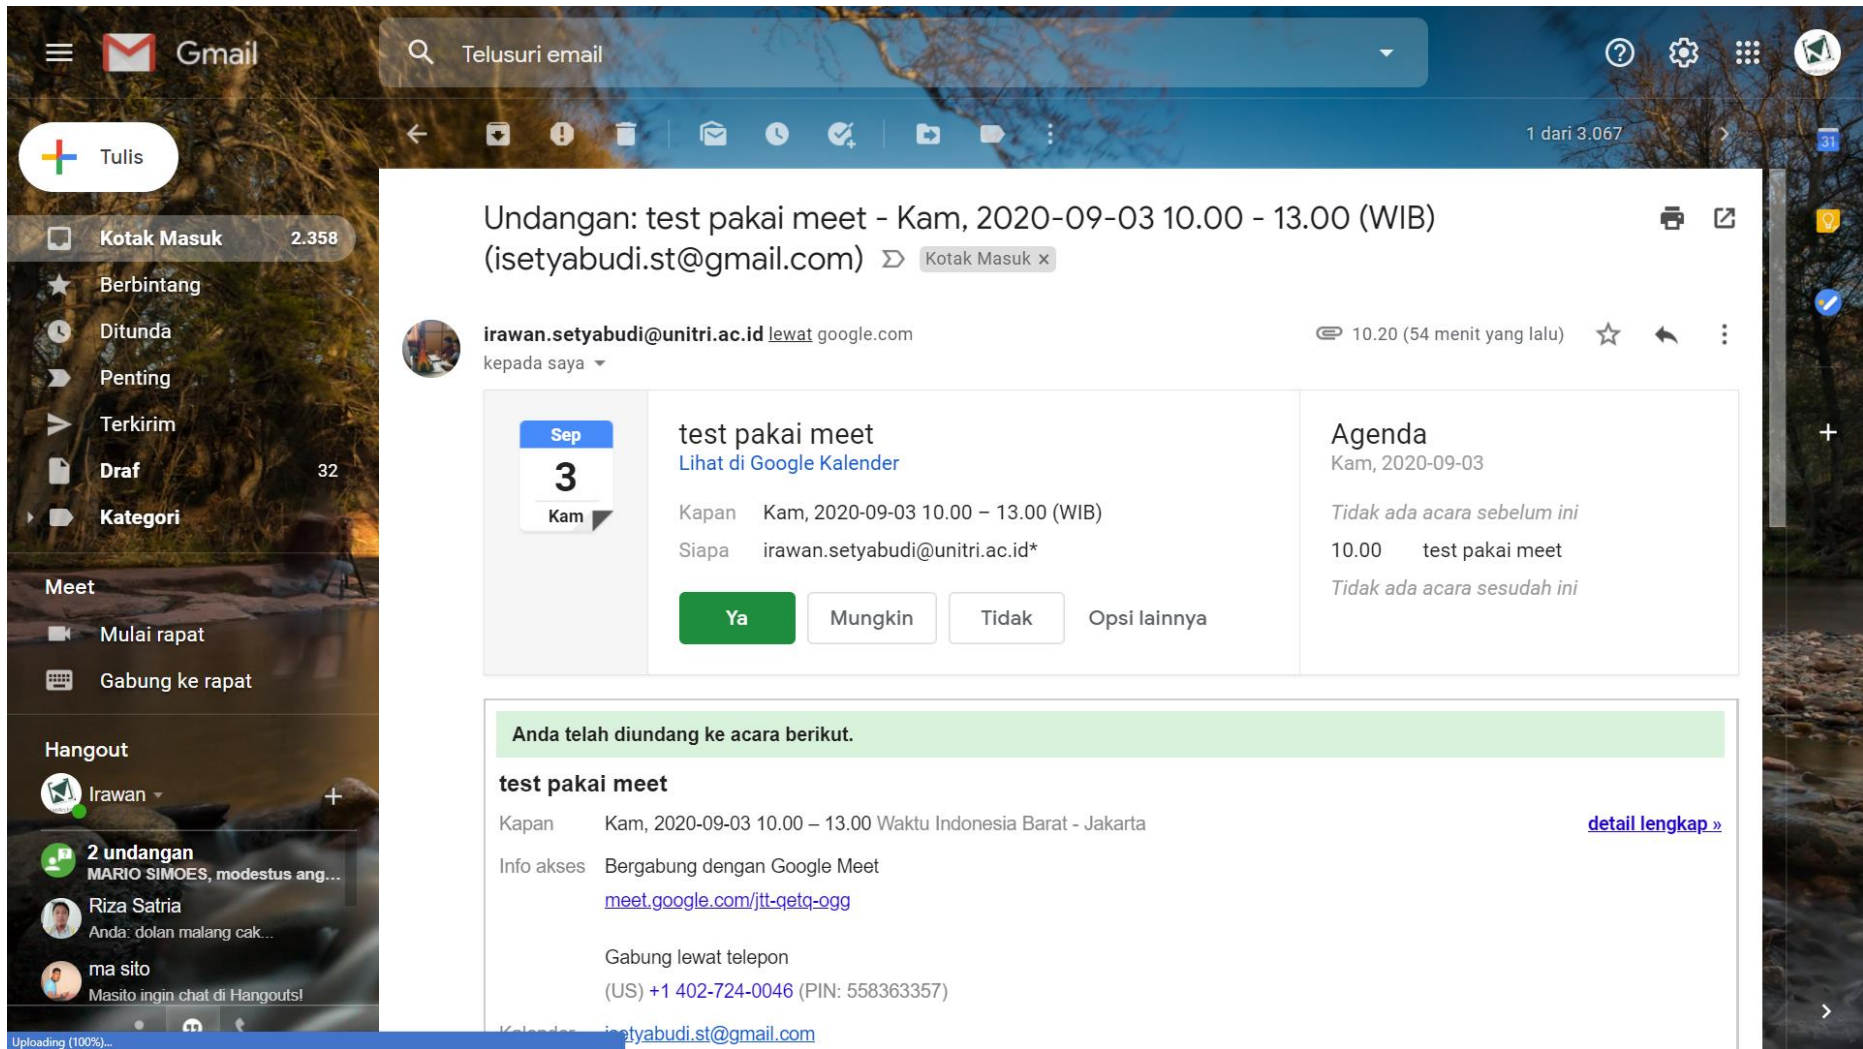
Gmail

Telusuri email

Tulis

Kotak Masuk 2.358
Berbintang
Ditunda
Penting
Terkirim
Draf 32
Kategori

Meet
Mulai rapat
Gabung ke rapat

Hangout
Irawan

2 undangan
MARIO SIMOES, modestus ang...
Riza Satria
Anda: dolan malang cak...
ma sito
Masito ingin chat di Hangouts!

Uploading (100%)...

1 dari 3.067

Undangan: test pakai meet - Kam, 2020-09-03 10.00 - 13.00 (WIB) (isetyabudi.st@gmail.com) Kotak Masuk ×

irawan.setyabudi@unitri.ac.id lewat google.com
kepada saya

10.20 (54 menit yang lalu)

Sep
3
Kam

test pakai meet
Lihat di Google Kalender

Kapan Kam, 2020-09-03 10.00 – 13.00 (WIB)
Siapa irawan.setyabudi@unitri.ac.id*

Ya Mungkin Tidak Opsi lainnya

Agenda
Kam, 2020-09-03
Tidak ada acara sebelum ini
10.00 test pakai meet
Tidak ada acara sesudah ini

Anda telah diundang ke acara berikut.

test pakai meet

Kapan Kam, 2020-09-03 10.00 – 13.00 Waktu Indonesia Barat - Jakarta detail lengkap »

Info akses Bergabung dengan Google Meet
meet.google.com/jtt-qetq-ogg

Gabung lewat telepon
(US) +1 402-724-0046 (PIN: 558363357)

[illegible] isetyabudi.st@gmail.com